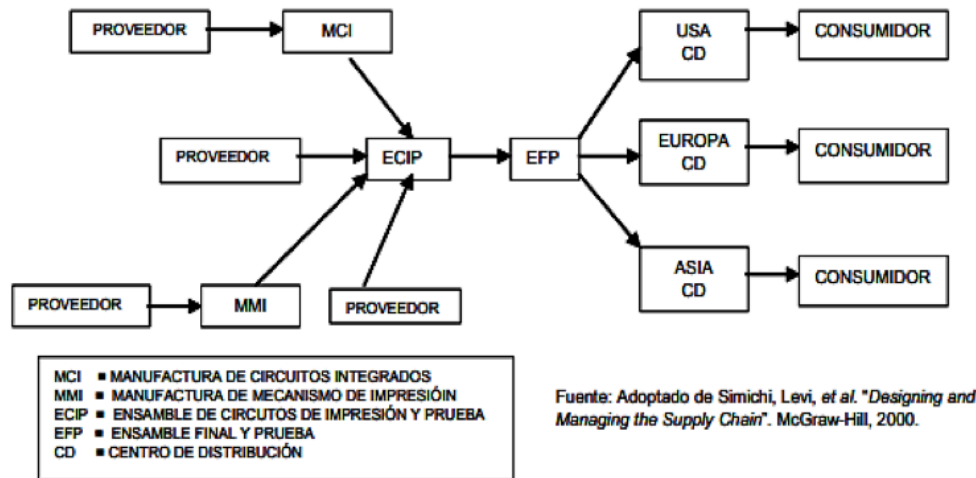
PROVEEDOR

MCI

PROVEEDOR

ECIP

EFP

PROVEEDOR

MMI

PROVEEDOR

USA CD

EUROPA CD

ASIA CD

CONSUMIDOR

CONSUMIDOR

CONSUMIDOR

MCI ■ MANUFACTURA DE CIRCUITOS INTEGRADOS
MMI ■ MANUFACTURA DE MECANISMO DE IMPRESIÓIN
ECIP ■ ENSAMBLE DE CIRCUTOS DE IMPRESIÓN Y PRUEBA
EFP ■ ENSAMBLE FINAL Y PRUEBA
CD ■ CENTRO DE DISTRIBUCIÓN

Fuente: Adoptado de Simichi, Levi, *et al.* "*Designing and Managing the Supply Chain*". McGraw-Hill, 2000.